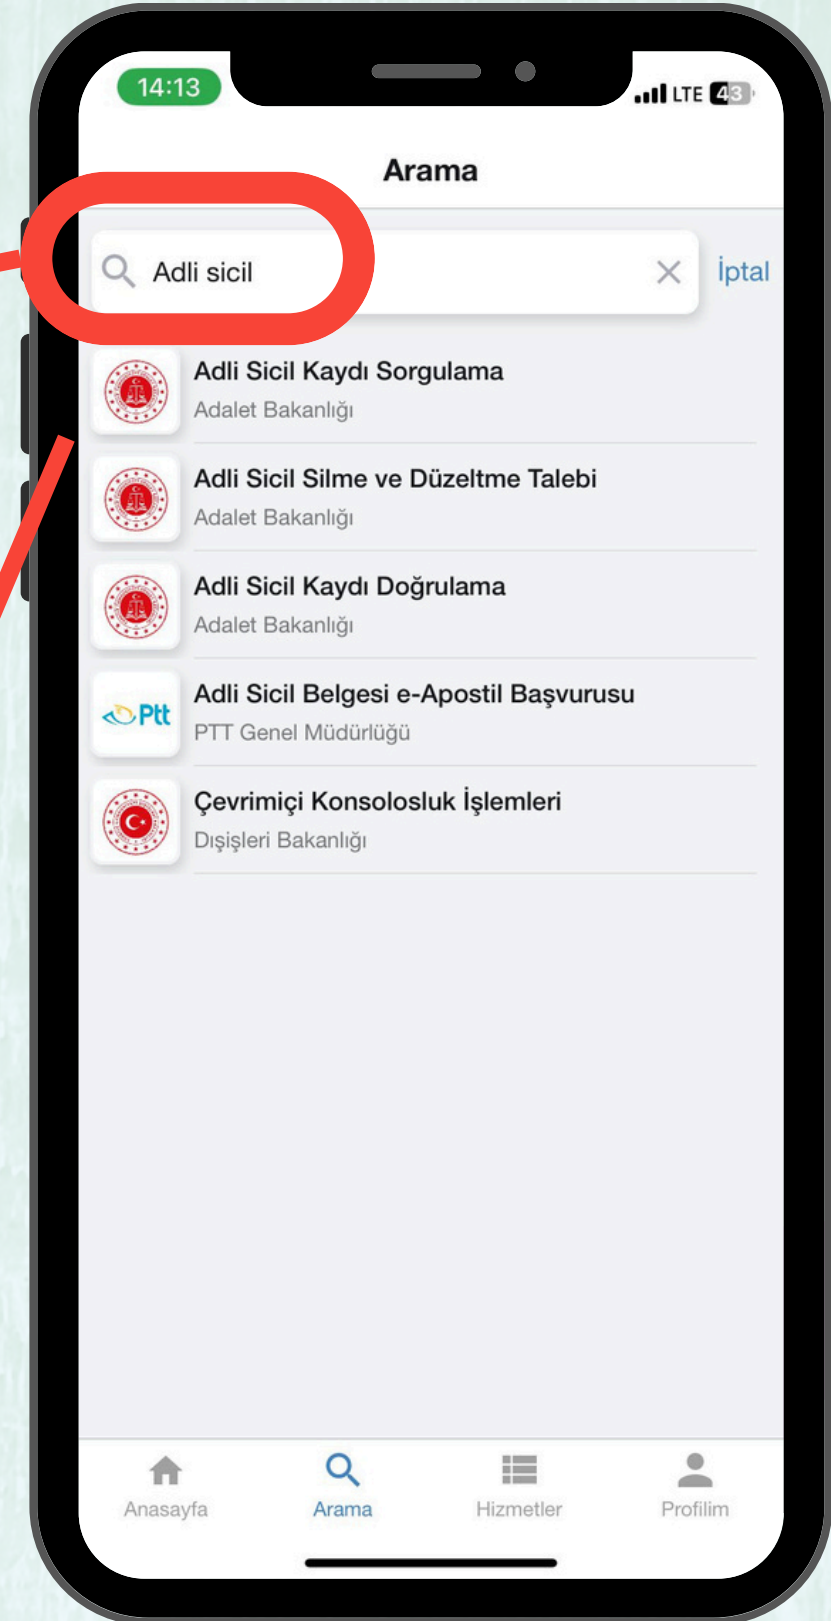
14:13

LTE 43

Arama

Adli sicil

İptal

Adli Sicil Kaydı Sorgulama
Adalet Bakanlığı

Adli Sicil Silme ve Düzeltme Talebi
Adalet Bakanlığı

Adli Sicil Kaydı Doğrulama
Adalet Bakanlığı

Ptt

Adli Sicil Belgesi e-Apostil Başvurusu
PTT Genel Müdürlüğü

Çevrimiçi Konsolosluk İşlemleri
Dışişleri Bakanlığı

Anasayfa

Arama

Hizmetler

Profilim